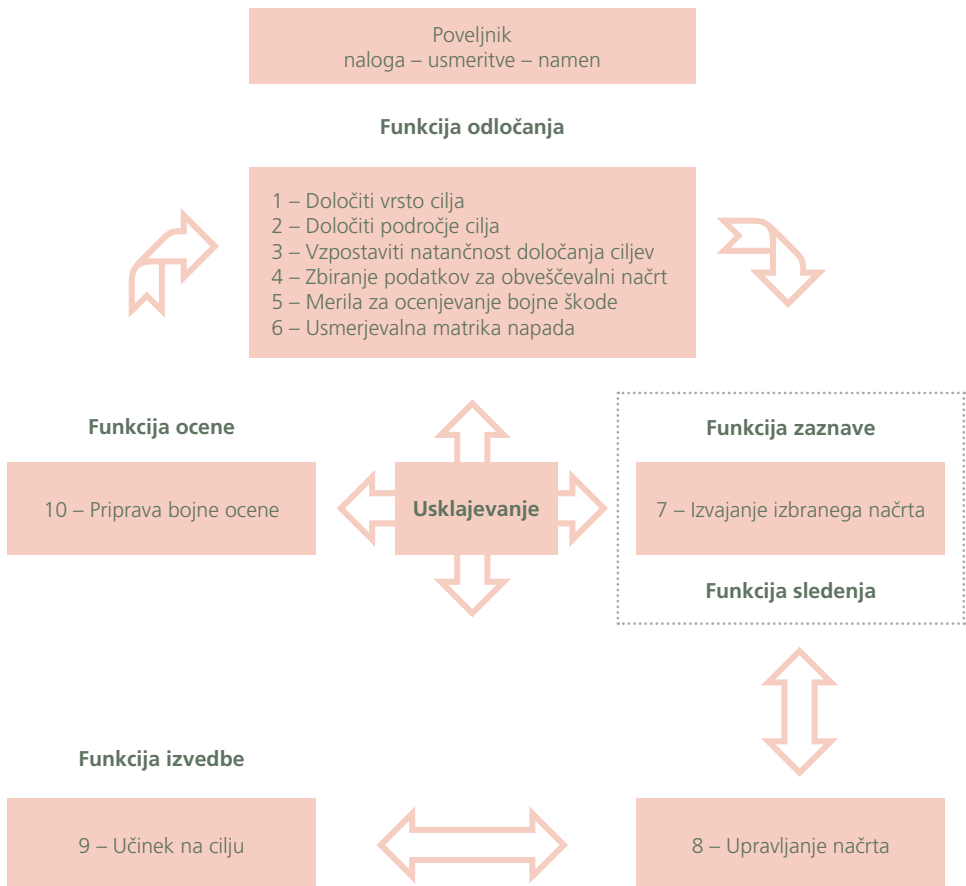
Poveljnik
naloga – usmeritve – namen

Funkcija odločanja

1 – Določiti vrsto cilja
2 – Določiti področje cilja
3 – Vzpostaviti natančnost določanja ciljev
4 – Zbiranje podatkov za obveščevalni načrt
5 – Merila za ocenjevanje bojne škode
6 – Usmerjevalna matrika napada

Funkcija ocene

10 – Priprava bojne ocene

Usklajevanje

Funkcija zaznave

7 – Izvajanje izbranega načrta

Funkcija sledenja

Funkcija izvedbe

9 – Učinek na cilju

8 – Upravljanje načrta